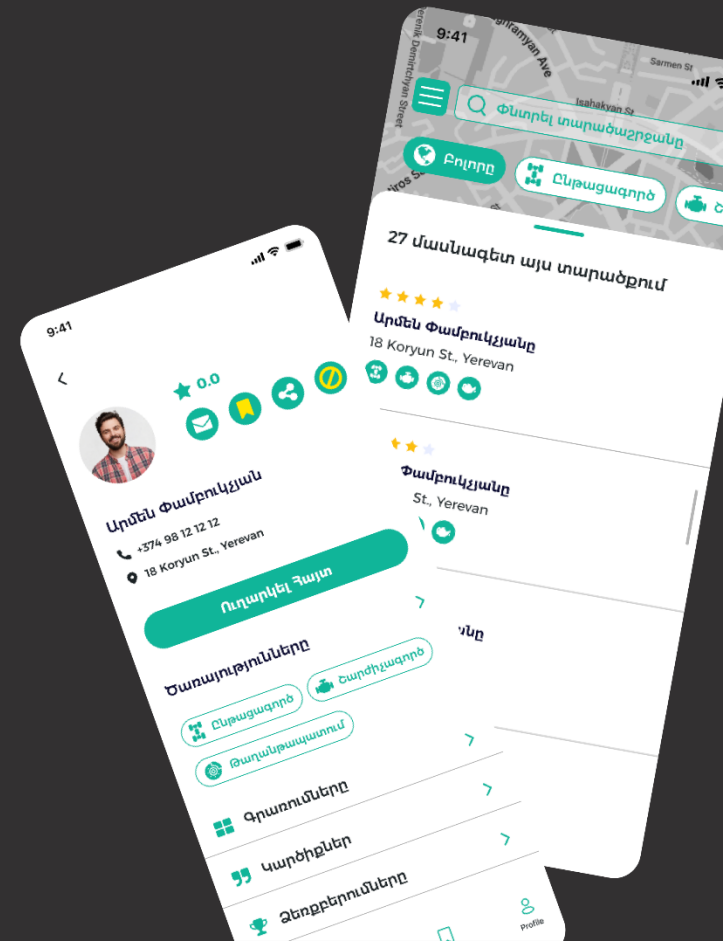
9:41

Փնտրել տարածաշրջանը

Բոլորը

Ընթացագործ

27 մասնագետ այս տարածքում

Արմեն Փամբուկչյանը
18 Koryun St., Yerevan

Փամբուկչյանը
St., Yerevan

նը

Profile

9:41

0.0

Արմեն Փամբուկչյան
+374 98 12 12 12
18 Koryun St., Yerevan

Ուղարկել Հայտ

Ծառայությունները

Ընթացագործ

Շարժիչագործ

Թաղանթապատում

Գրառումները

Կարծիքներ

Ձեռքբերումները